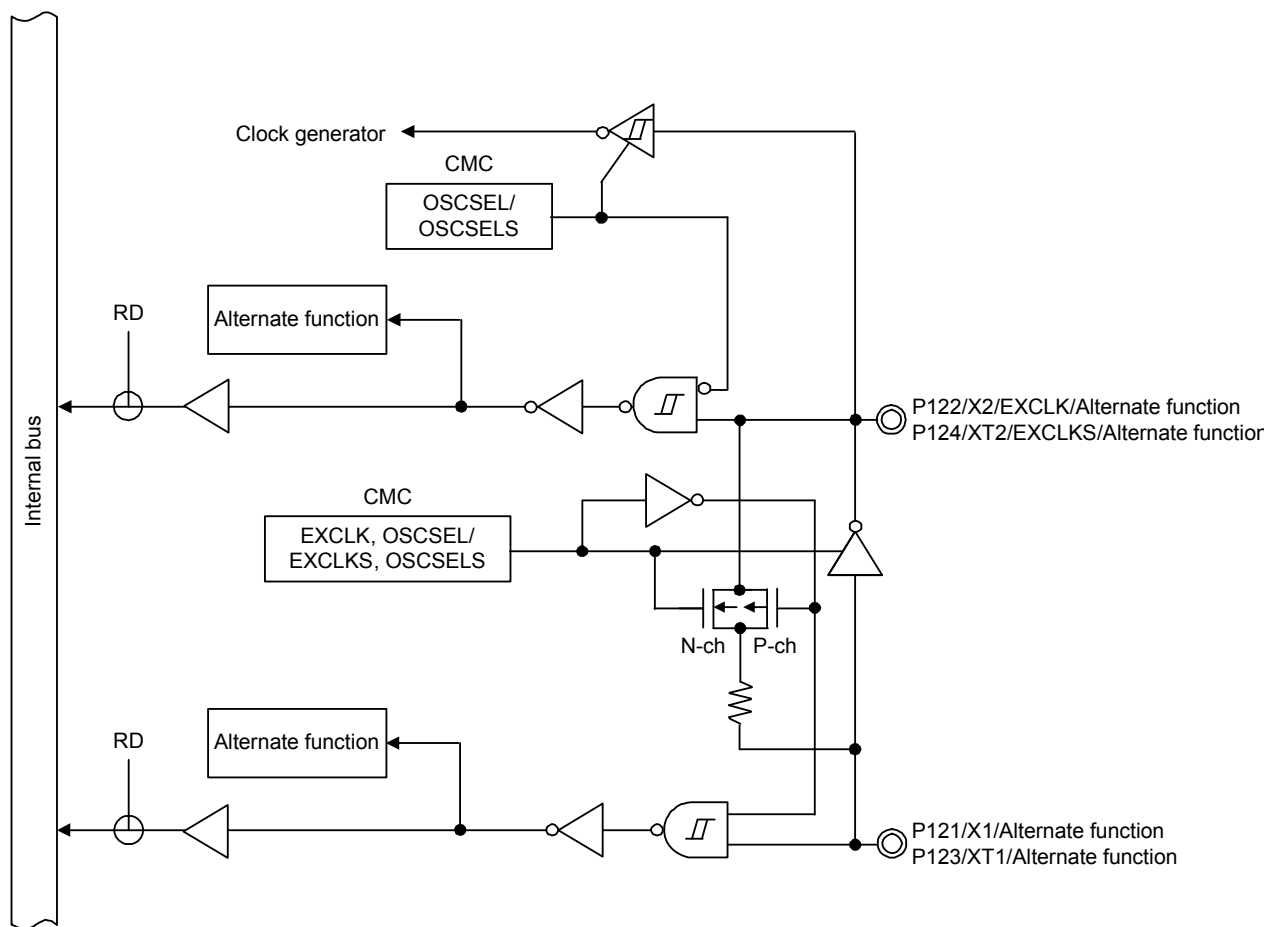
Internal bus

Clock generator

CMC

OSCSEL/
OSCSELS

RD

Alternate function

P122/X2/EXCLK/Alternate function
P124/XT2/EXCLKS/Alternate function

CMC

EXCLK, OSCSEL/
EXCLKS, OSCSELS

N-ch

P-ch

RD

Alternate function

P121/X1/Alternate function
P123/XT1/Alternate function